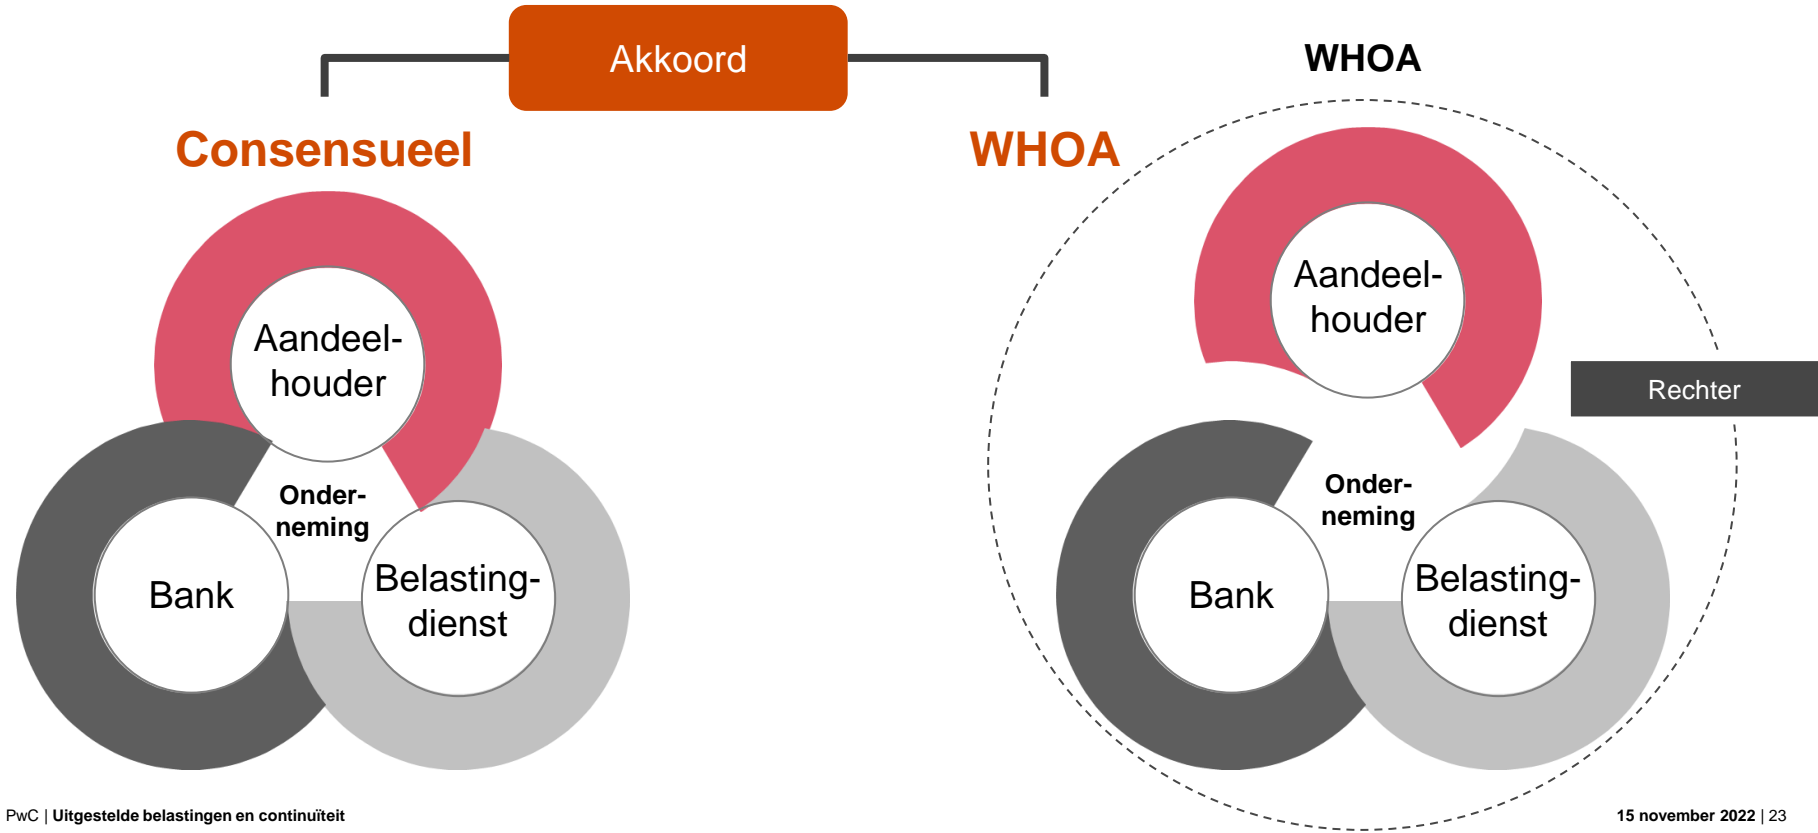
Akkoord

Consensueel

Aandeelhouder

Onderneming

Bank

Belastingdienst

WHOA

WHOA

Aandeelhouder

Rechter

Onderneming

Bank

Belastingdienst

PwC | Uitgestelde belastingen en continuïteit

15 november 2022 | 23